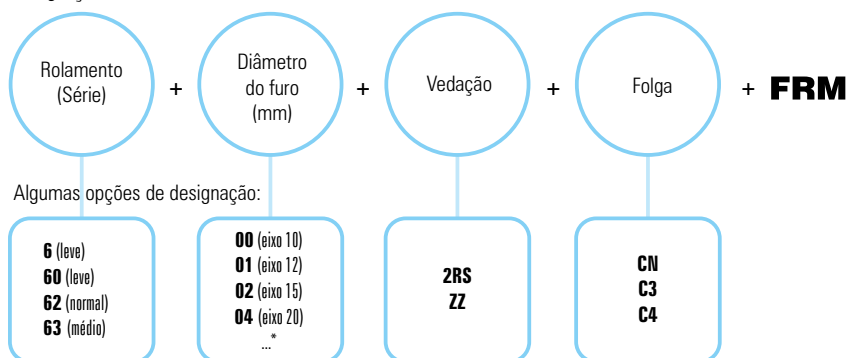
Rolamento (Série) + Diâmetro do furo (mm) + Vedação + Folga + FRM

Algumas opções de designação:

6 (leve)
60 (leve)
62 (normal)
63 (médio)

00 (eixo 10)
01 (eixo 12)
02 (eixo 15)
04 (eixo 20)
...*

2RS
ZZ

CN
C3
C4